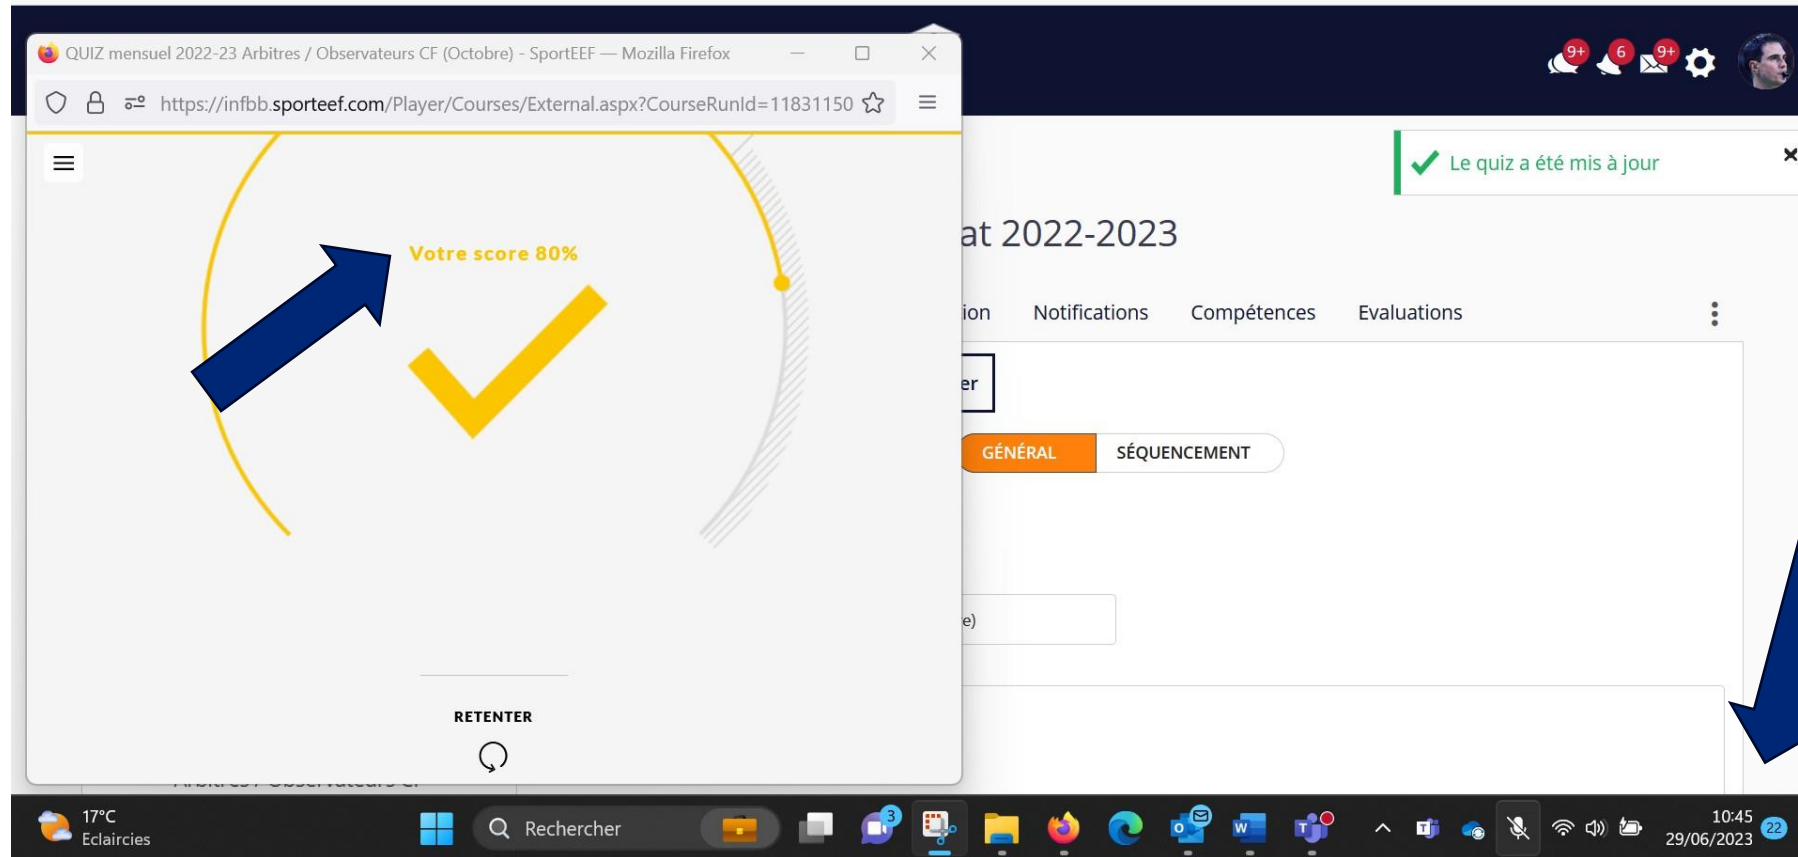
QUIZ mensuel 2022-23 Arbitres / Observateurs CF (Octobre) - SportEEF — Mozilla Firefox

https://infbb.sporteef.com/Player/Courses/External.aspx?CourseRunId=11831150

Votre score 80%

RETENTER

9+ 6 9+

Le quiz a été mis à jour

at 2022-2023

ion Notifications Compétences Evaluations

er

GÉNÉRAL SÉQUENCEMENT

e)

17°C
Eclaircies

Rechercher

3

10:45
29/06/2023

22